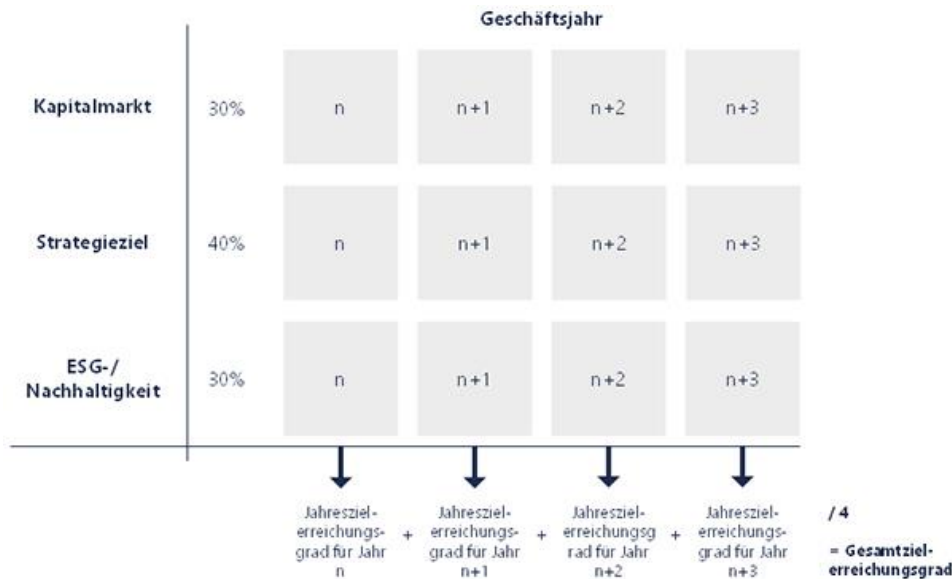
Geschäftsjahr

| | | | | | |
|---|---|---|---|---|---|
| Kapitalmarkt | 30% | n | n+1 | n+2 | n+3 |
| Strategieziel | 40% | n | n+1 | n+2 | n+3 |
| ESG-/ Nachhaltigkeit | 30% | n | n+1 | n+2 | n+3 |

Jahreszielerreichungsgrad für Jahr n + Jahreszielerreichungsgrad für Jahr n+1 + Jahreszielerreichungsgrad für Jahr n+2 + Jahreszielerreichungsgrad für Jahr n+3 / 4

= Gesamtzielerreichungsgrad